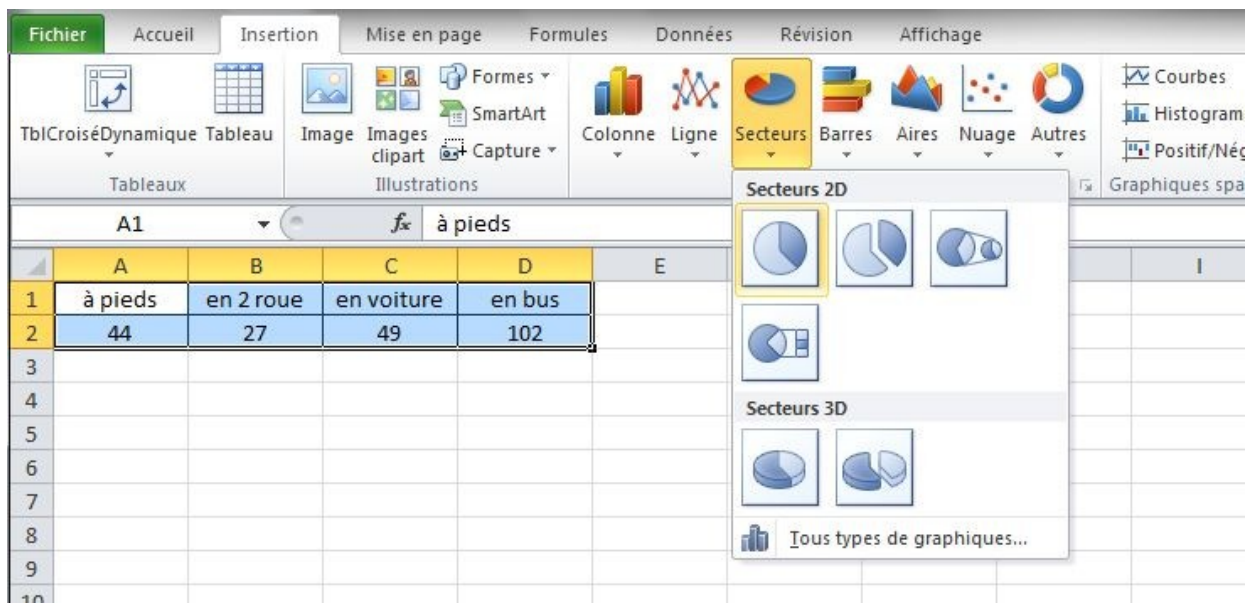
Fichier Accueil Insertion Mise en page Formules Données Révision Affichage

TblCroiséDynamique Tableau
Tableaux

Image Images clipart
Formes
SmartArt
Capture
Illustrations

Colonne Ligne Secteurs Barres Aires Nuage Autres

Courbes
Histogram
Positif/Nég
Graphiques spa

A1
$f_x$ à pieds

Secteurs 2D

Secteurs 3D

Tous types de graphiques...

| | A | B | C | D | E | I |
|---|---|---|---|---|---|---|
| 1 | à pieds | en 2 roue | en voiture | en bus | | |
| 2 | 44 | 27 | 49 | 102 | | |
| 3 | | | | | | |
| 4 | | | | | | |
| 5 | | | | | | |
| 6 | | | | | | |
| 7 | | | | | | |
| 8 | | | | | | |
| 9 | | | | | | |
| 10 | | | | | | |